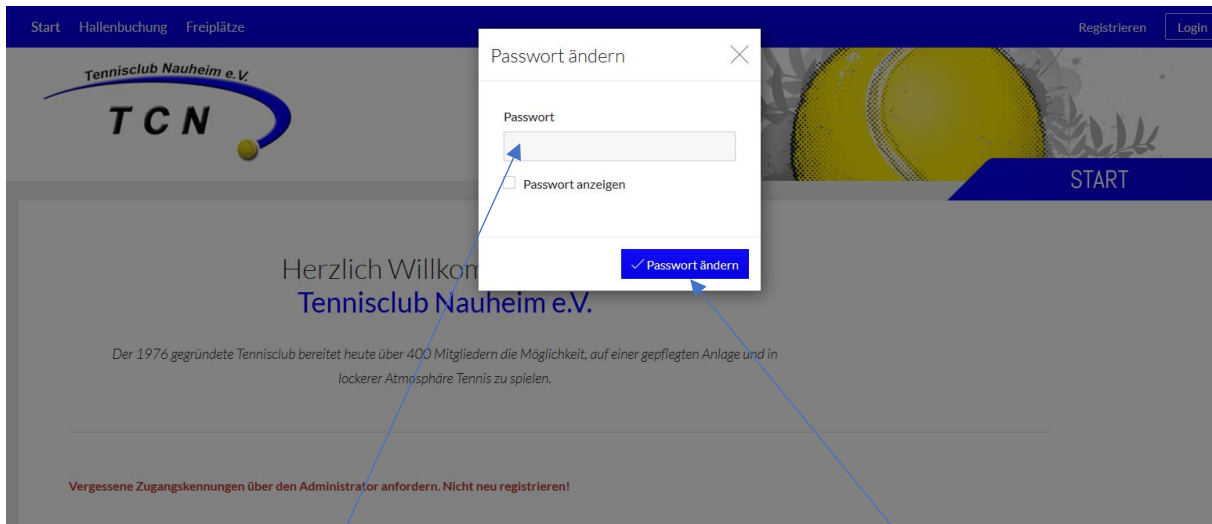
Start Hallenbuchung Freiplätze

Registrieren Login

Tennisclub Nauheim e.V.

TCN

START

Passwort ändern

Passwort

Passwort anzeigen

✓ Passwort ändern

Herzlich Willkom

Tennisclub Nauheim e.V.

Der 1976 gegründete Tennisclub bereitet heute über 400 Mitgliedern die Möglichkeit, auf einer gepflegten Anlage und in lockerer Atmosphäre Tennis zu spielen.

Vergessene Zugangskennungen über den Administrator anfordern. Nicht neu registrieren!